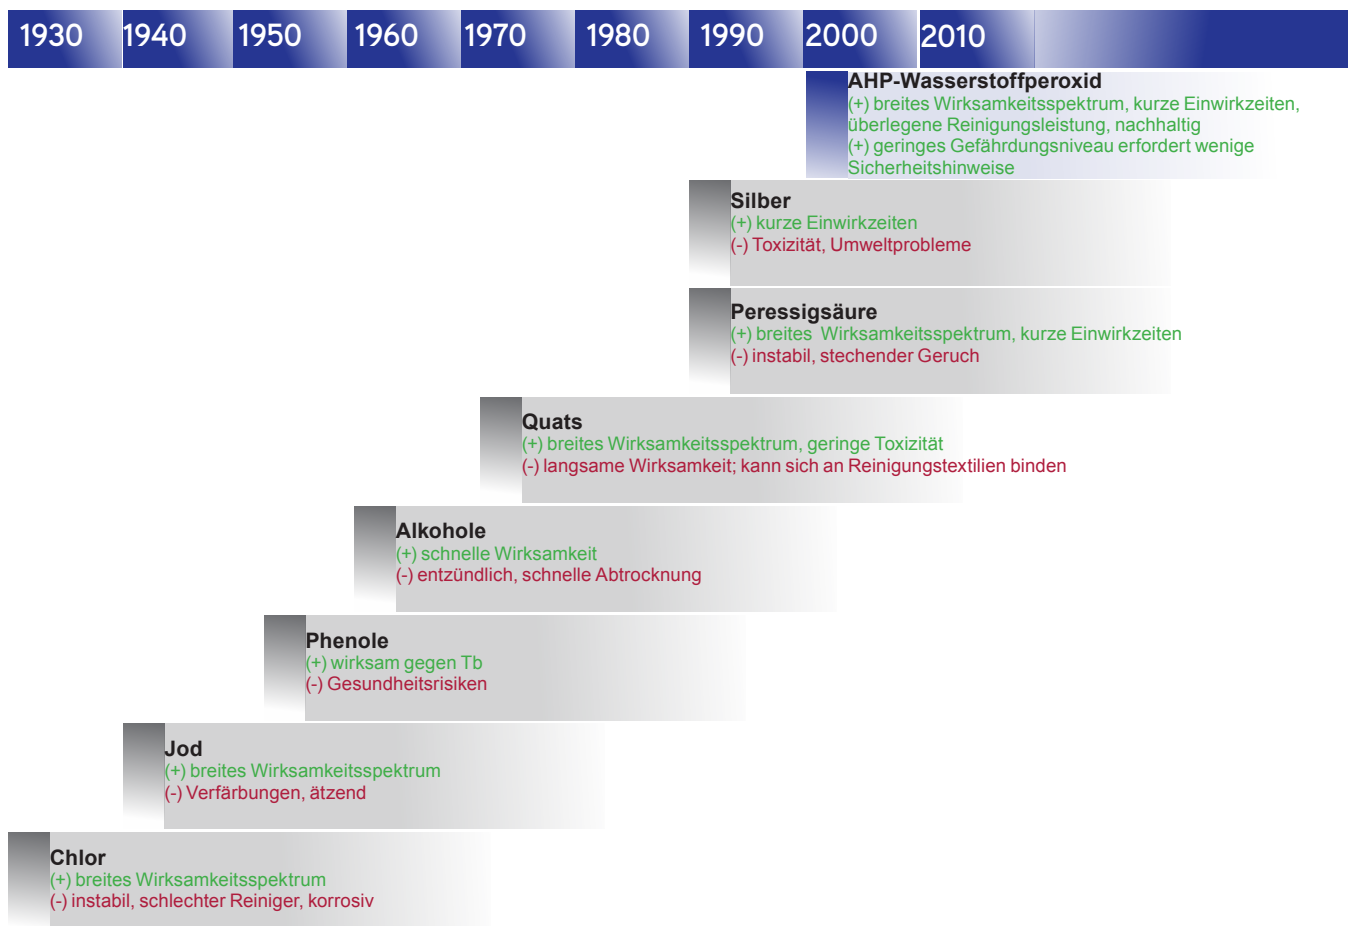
1930 1940 1950 1960 1970 1980 1990 2000 2010

AHP-Wasserstoffperoxid
(+) breites Wirksamkeitsspektrum, kurze Einwirkzeiten, überlegene Reinigungsleistung, nachhaltig
(+) geringes Gefährdungsniveau erfordert wenige Sicherheitshinweise

Silber
(+) kurze Einwirkzeiten
(-) Toxizität, Umweltprobleme

Peressigsäure
(+) breites Wirksamkeitsspektrum, kurze Einwirkzeiten
(-) instabil, stechender Geruch

Quats
(+) breites Wirksamkeitsspektrum, geringe Toxizität
(-) langsame Wirksamkeit; kann sich an Reinigungstextilien binden

Alkohole
(+) schnelle Wirksamkeit
(-) entzündlich, schnelle Abtrocknung

Phenole
(+) wirksam gegen Tb
(-) Gesundheitsrisiken

Jod
(+) breites Wirksamkeitsspektrum
(-) Verfärbungen, ätzend

Chlor
(+) breites Wirksamkeitsspektrum
(-) instabil, schlechter Reiniger, korrosiv